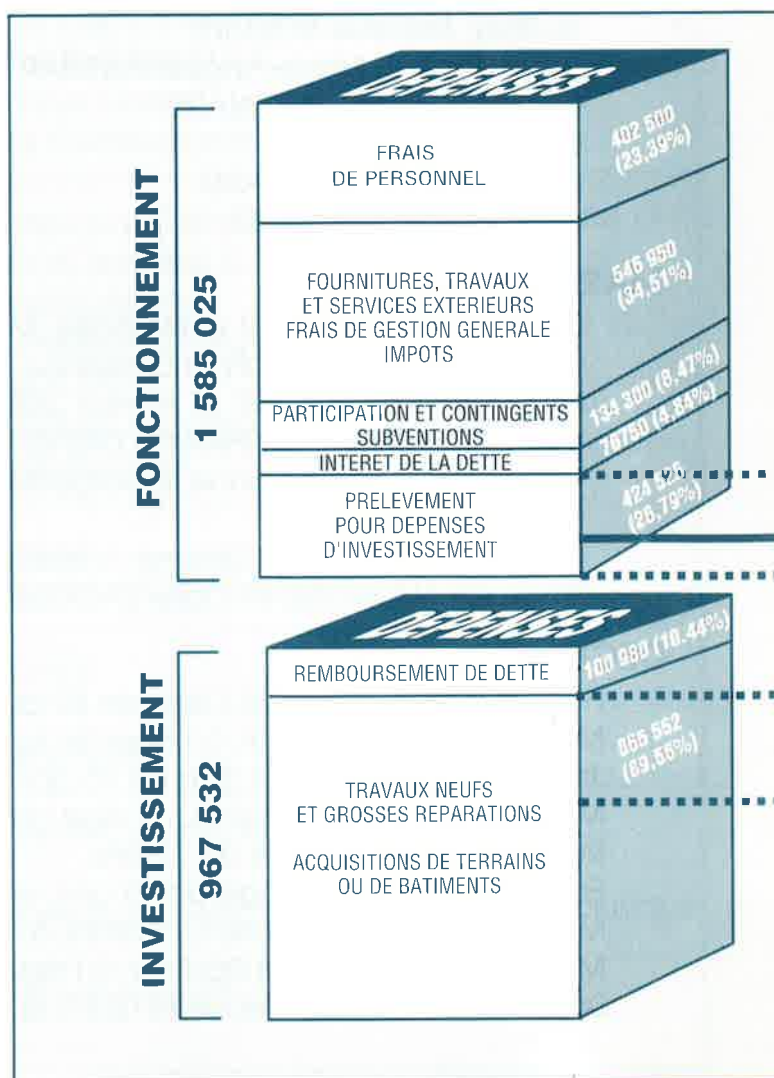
DEPENSES

FONCTIONNEMENT

1 585 025

FRAIS DE PERSONNEL

402 500 (23,39%)

FOURNITURES, TRAVAUX ET SERVICES EXTERIEURS FRAIS DE GESTION GENERALE IMPOTS

546 950 (34,51%)

PARTICIPATION ET CONTINGENTS SUBVENTIONS

134 300 (8,47%)

INTERET DE LA DETTE

76750 (4,84%)

PRELEVEMENT POUR DEPENSES D'INVESTISSEMENT

424 5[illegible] (26,79%)

DEPENSES

INVESTISSEMENT

967 532

REMBOURSEMENT DE DETTE

100 980 (10,44%)

TRAVAUX NEUFS ET GROSSES REPARATIONS

ACQUISITIONS DE TERRAINS OU DE BATIMENTS

866 552 (89,56%)